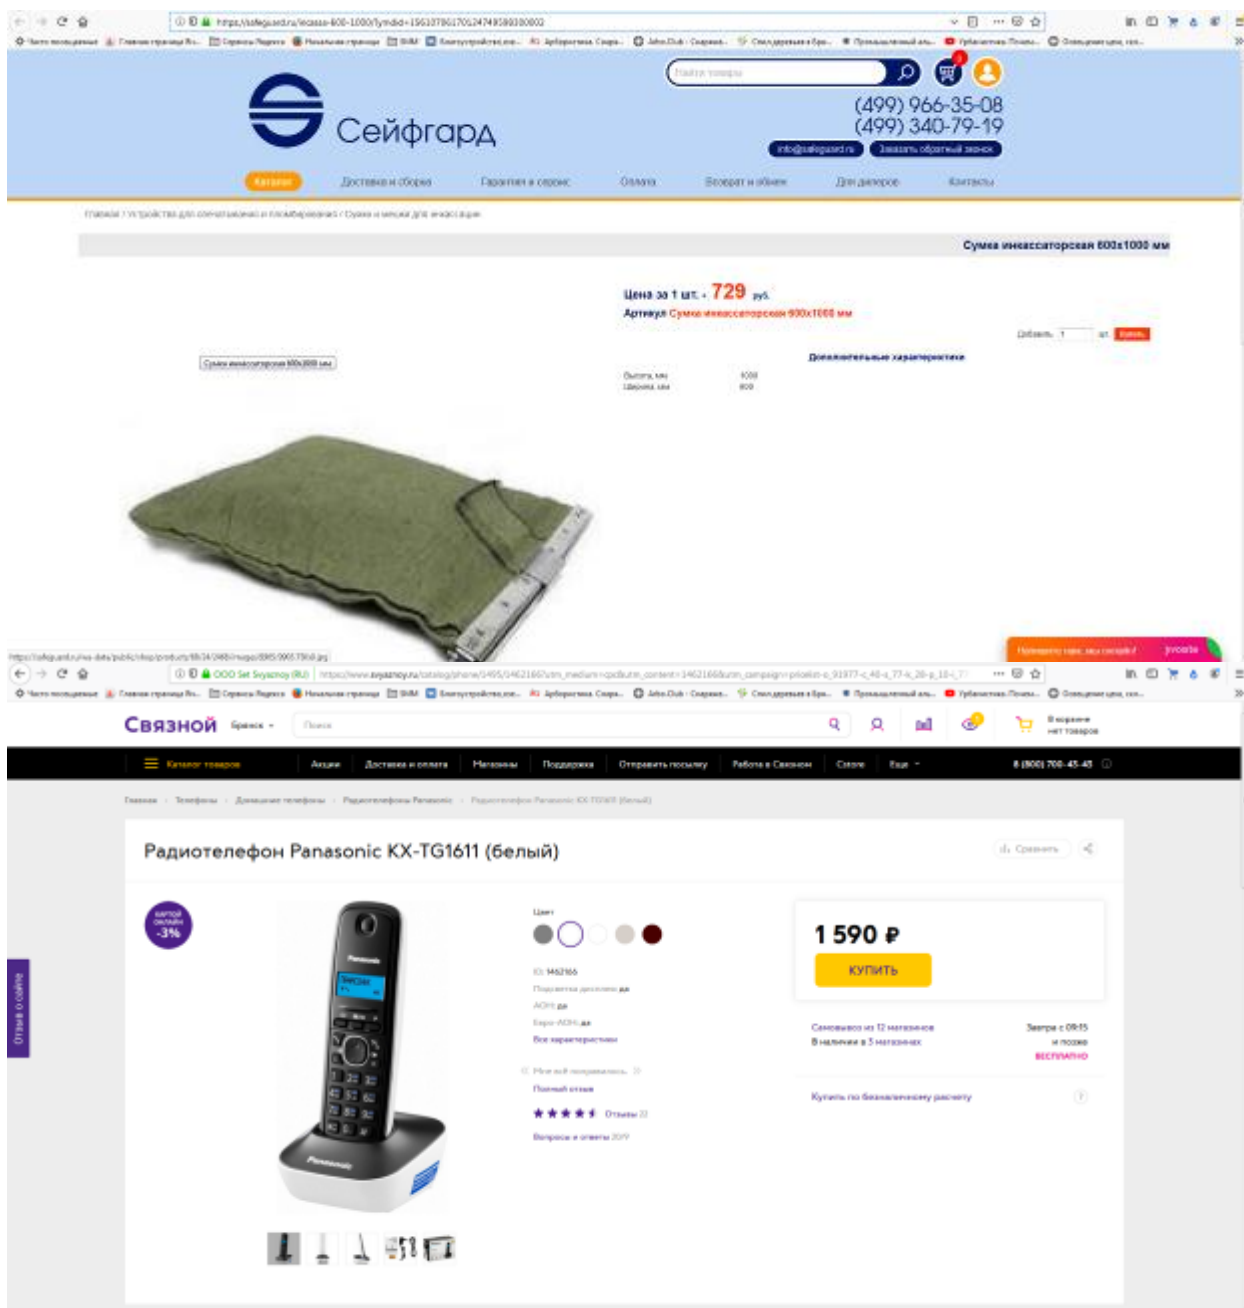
https://safeguard.ru/incasso-600-1000/?ymclid=15610780170124749580300002

Найти товары

Сейфгард

(499) 966-35-08
(499) 340-79-19

info@safeguard.ru
Заказать обратный звонок

Каталог
Доставка и сборка
Гарантия и сервис
Оплата
Возврат и обмен
Для дилеров
Контакты

Главная / Устройства для опечатывания и пломбирования / Сумки и мешки для инкассации

Сумка инкассаторская 600x1000 мм

Цена за 1 шт. - 729 руб.
Артикул: Сумка инкассаторская 600x1000 мм

Добавить 1 шт. Купить

Сумка инкассаторская 600x1000 мм

Дополнительные характеристики

Высота, мм 1000
Ширина, мм 600

https://www.svyaznoy.ru/catalog/phone/5495/1462166

Связной
Брянск
Поиск
В корзине нет товаров

Каталог товаров
Акции
Доставка и оплата
Магазины
Поддержка
Отправить посылку
Работа в Связном
Сокол
Еще
8 (800) 700-43-43

Главная · Телефоны · Домашние телефоны · Радиотелефоны Panasonic · Радиотелефон Panasonic KX-TG1611 (белый)

Радиотелефон Panasonic KX-TG1611 (белый)

Сравнить

картой онлайн -3%

Цвет

ID: 1462166
Подсветка дисплея: да
АОН: да
Евро-АОН: да
Все характеристики

Полный отзыв
Отзывы
Вопросы и ответы

1 590 ₽
КУПИТЬ

Самовывоз из 12 магазинов
В наличии в 5 магазинах
Завтра с 09:15 и позже
БЕСПЛАТНО

Купить по безналичному расчету

Отзыв о сайте